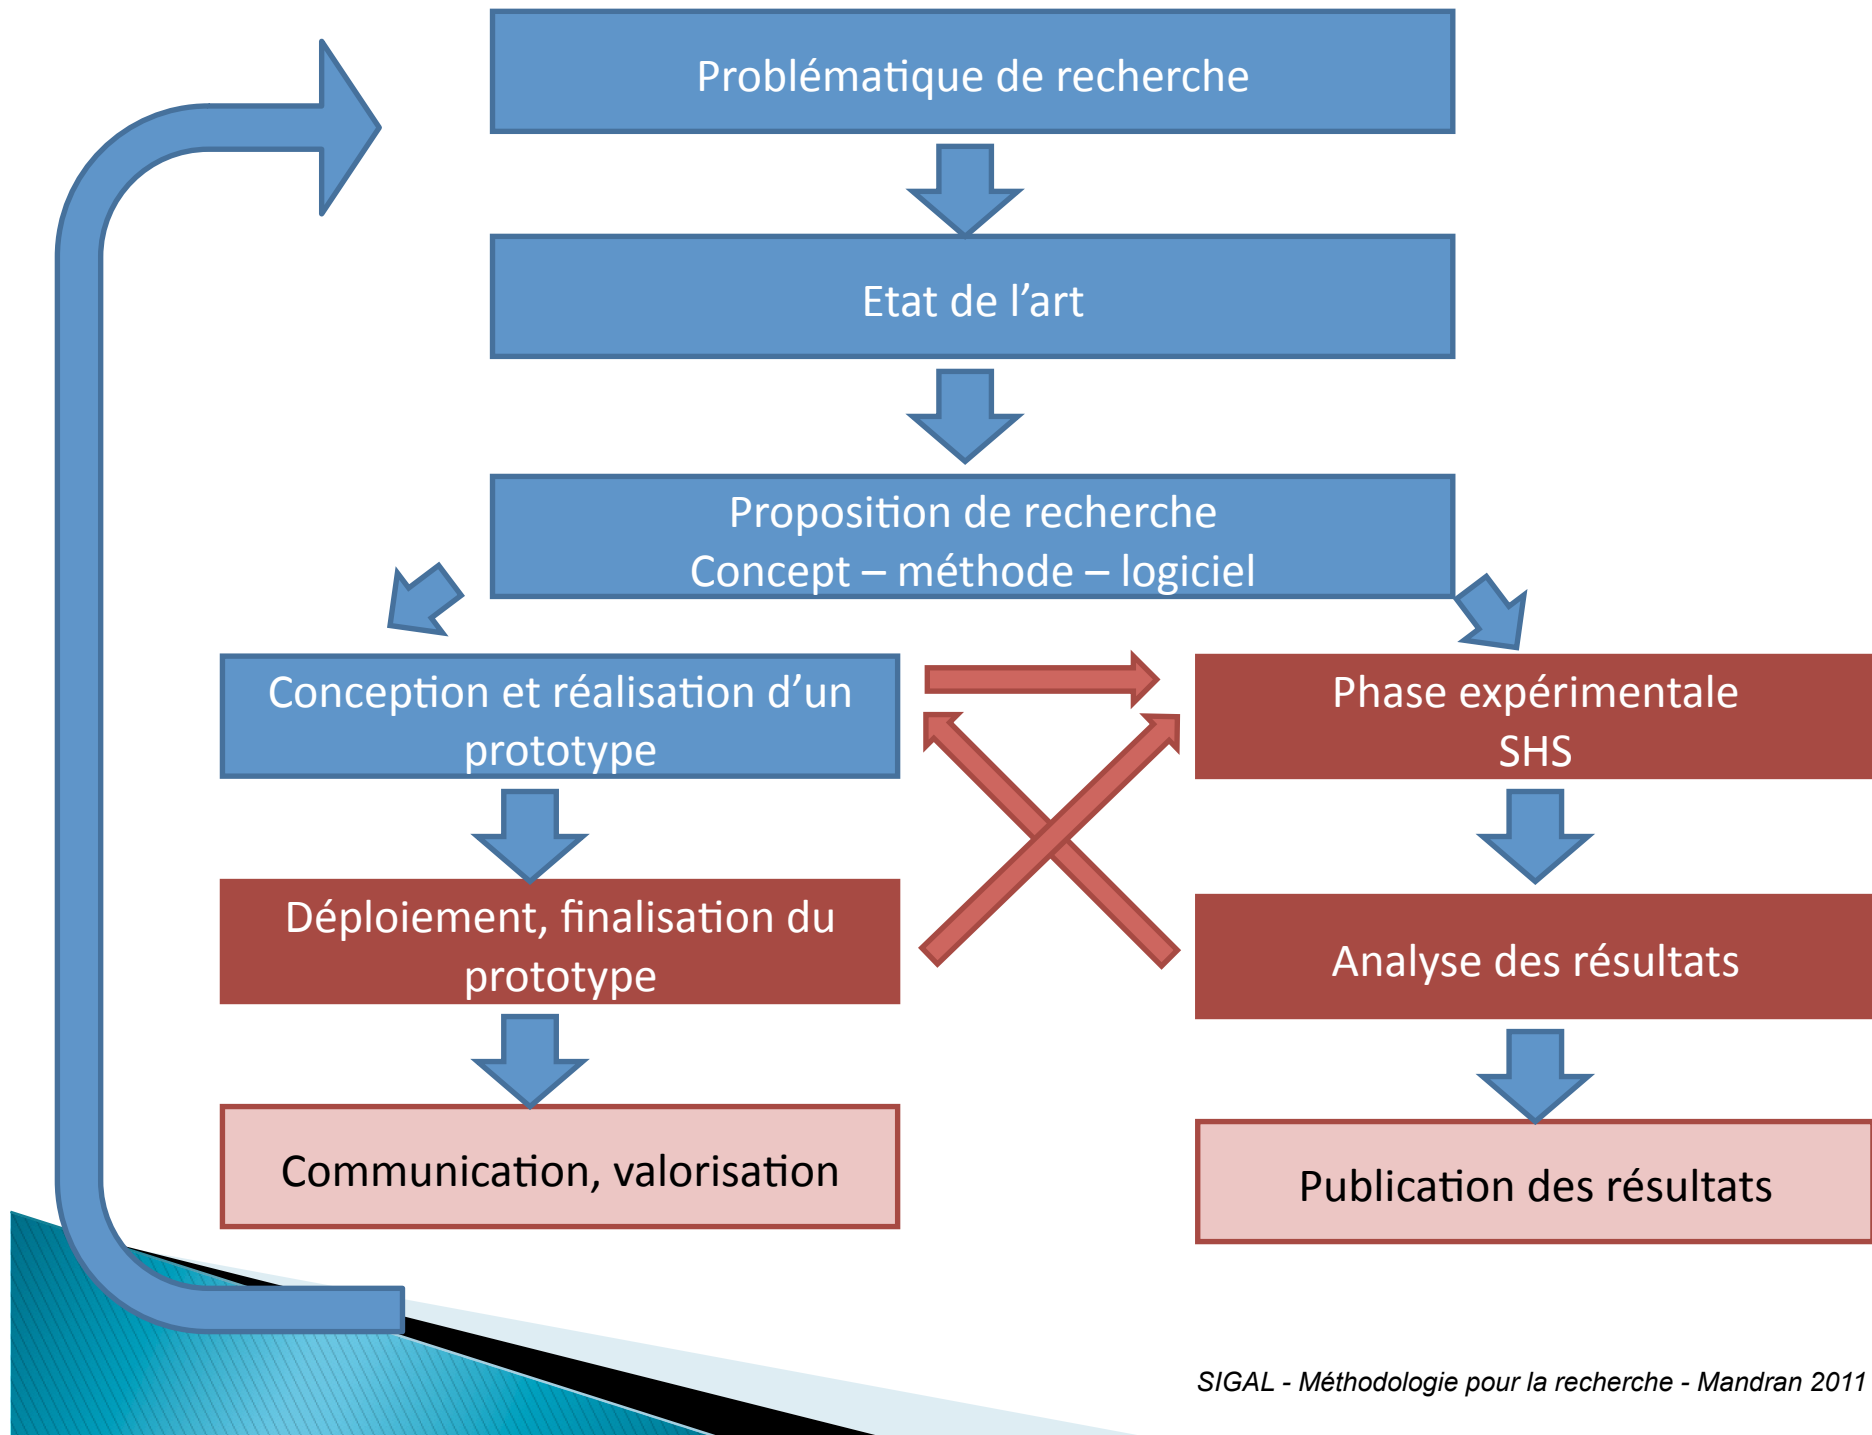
Problématique de recherche

Etat de l’art

Proposition de recherche
Concept – méthode – logiciel

Conception et réalisation d’un prototype

Phase expérimentale SHS

Déploiement, finalisation du prototype

Analyse des résultats

Communication, valorisation

Publication des résultats

SIGAL - Méthodologie pour la recherche - Mandran 2011